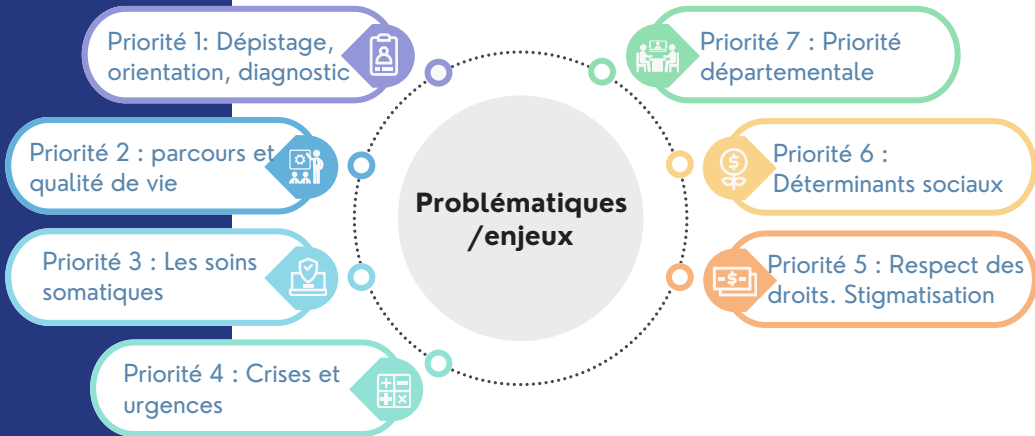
Priorité 1: Dépistage, orientation, diagnostic

Priorité 2 : parcours et qualité de vie

Priorité 3 : Les soins somatiques

Priorité 4 : Crises et urgences

Problématiques /enjeux

Priorité 7 : Priorité départementale

Priorité 6 : Déterminants sociaux

Priorité 5 : Respect des droits. Stigmatisation